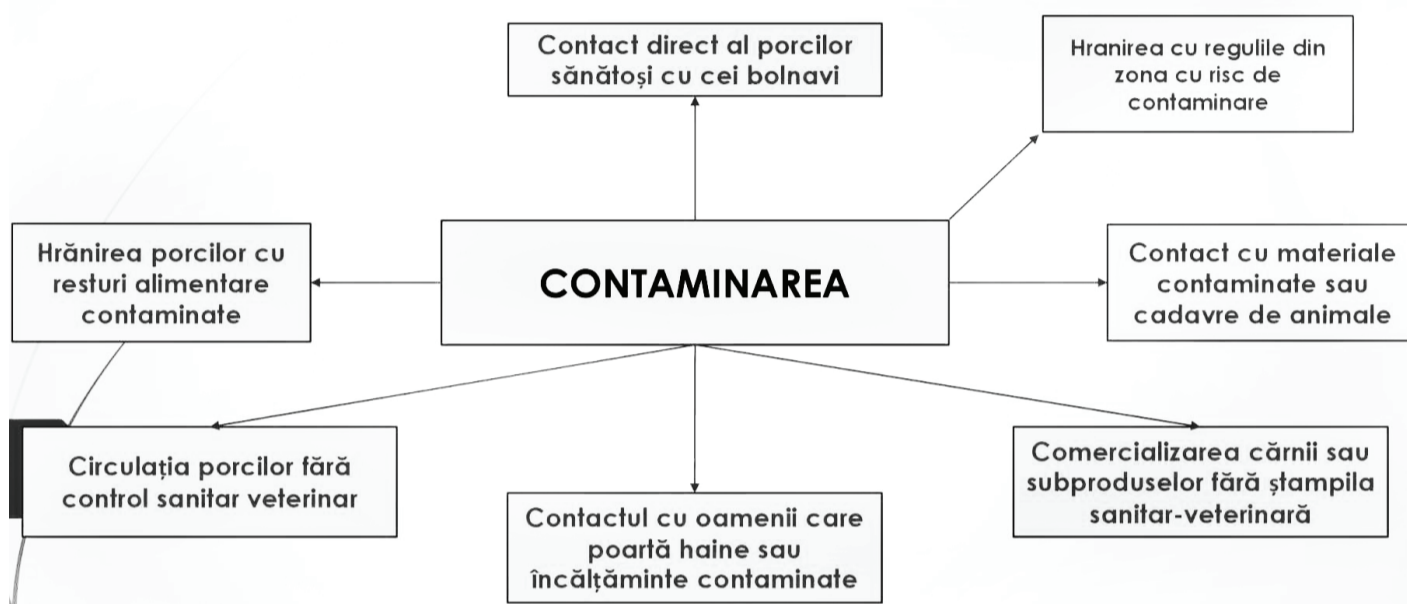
Contact direct al porcilor sănătoși cu cei bolnavi

Hranirea cu regulile din zona cu risc de contaminare

Hrănirea porcilor cu resturi alimentare contaminate

CONTAMINAREA

Contact cu materiale contaminate sau cadavre de animale

Circulația porcilor fără control sanitar veterinar

Contactul cu oamenii care poartă haine sau încălțăminte contaminate

Comercializarea cărnii sau subproduselor fără ștampila sanitar-veterinară